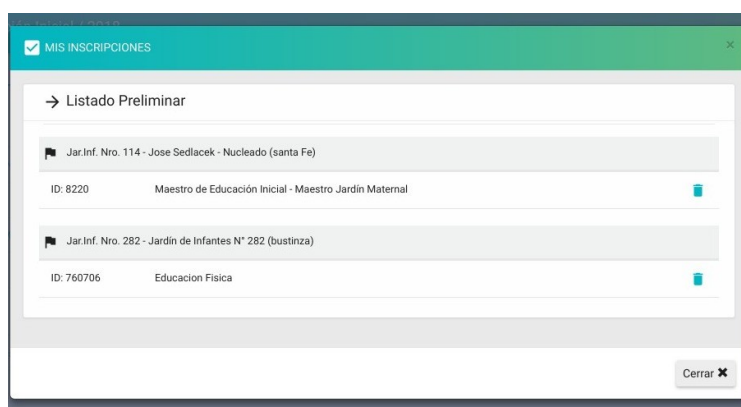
MIS INSCRIPCIONES

×

→ Listado Preliminar

Jar.Inf. Nro. 114 - Jose Sedlacek - Nucleado (santa Fe)

ID: 8220 Maestro de Educación Inicial - Maestro Jardín Maternal

Jar.Inf. Nro. 282 - Jardín de Infantes N° 282 (bustinza)

ID: 760706 Educacion Fisica

Cerrar ✖